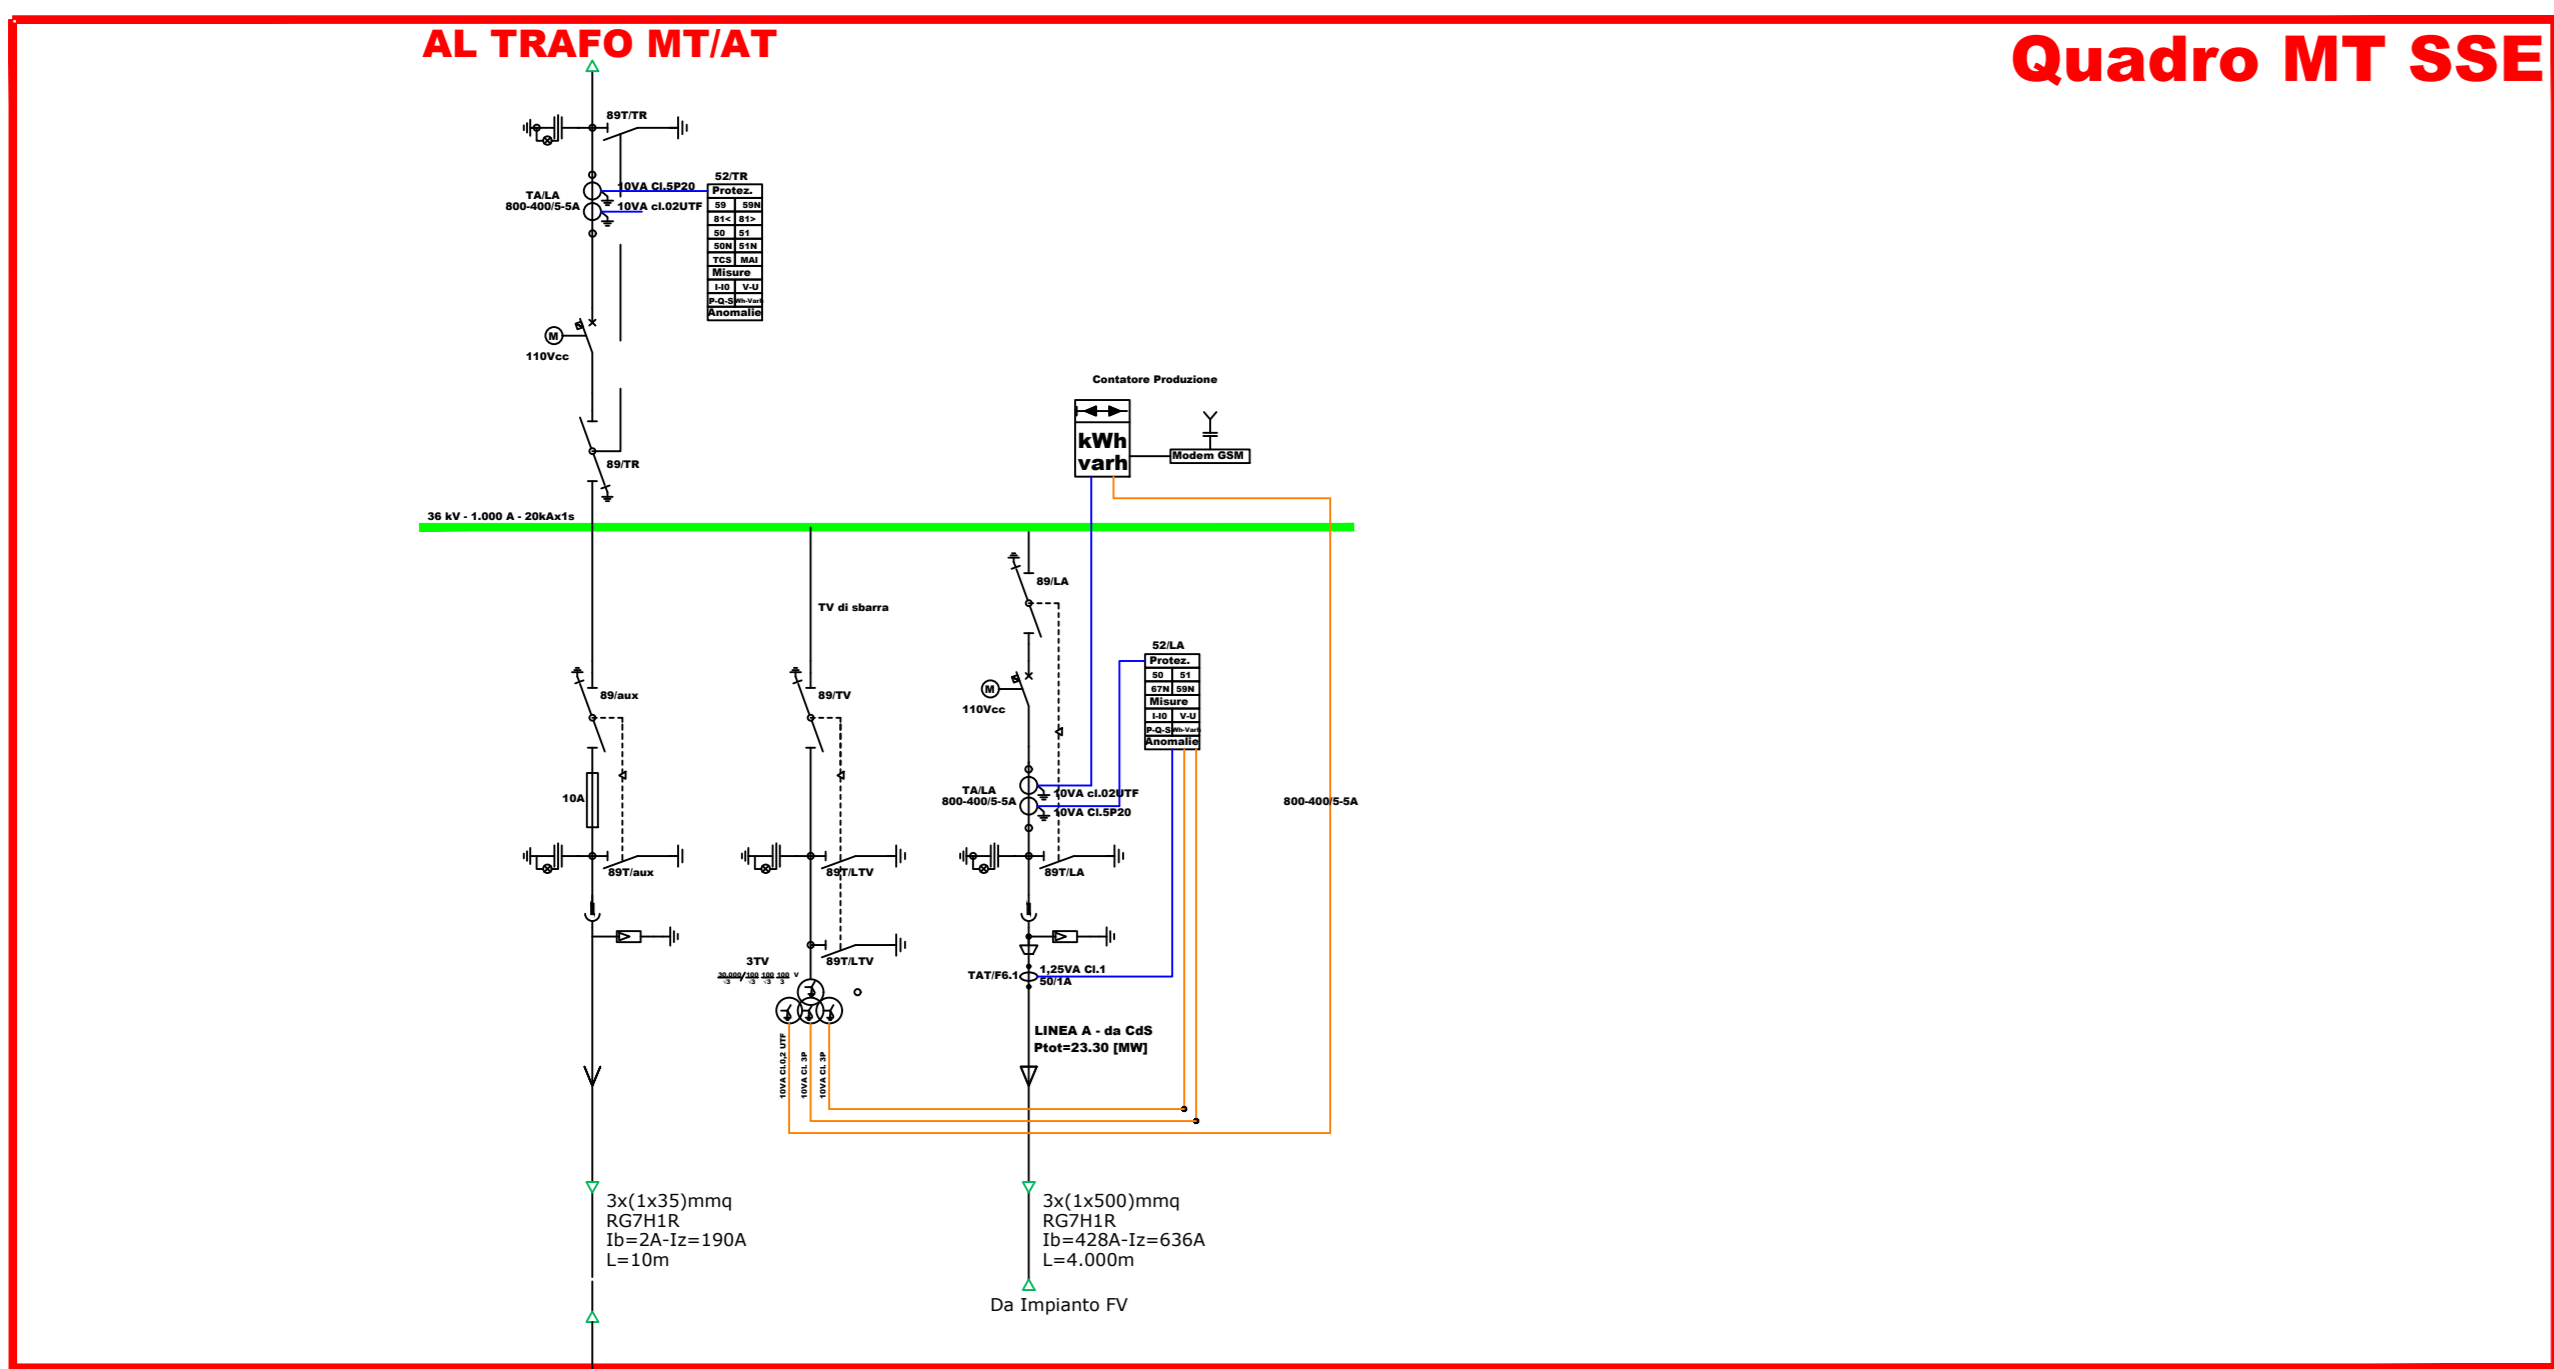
AL TRAFO MT/AT

Quadro MT SSE

89T/TR

52/TR

TA/LA
800-400/5-5A

10VA Cl.5P20
10VA cl.02UTF

| Protez. | |
|---|---|
| 59 | 59N |
| 81< | 81> |
| 50 | 51 |
| 50N | 51N |
| TCS | MAI |
| Misure | |
| I-I0 | V-U |
| P-Q-S | Wh-Varh |
| Anomalie | |

M
110Vcc

89/TR

Contatore Produzione

kWh
varh

Modem GSM

36 kV - 1.000 A - 20kAx1s

89/LA

TV di sbarra

52/LA

| Protez. | |
|---|---|
| 50 | 51 |
| 67N | 59N |
| Misure | |
| I-I0 | V-U |
| P-Q-S | Wh-Varh |
| Anomalie | |

89/aux

89/TV

M
110Vcc

10A

TA/LA
800-400/5-5A

10VA cl.02UTF
10VA Cl.5P20

800-400/5-5A

89T/aux

89T/LTV

89T/LA

3TV

89T/LTV

TAT/F6.1

1,25VA Cl.1
50/1A

10VA Cl.0,2 UTF
10VA Cl. 3P
10VA Cl. 3P

LINEA A - da CdS
Ptot=23.30 [MW]

3x(1x35)mmq
RG7H1R
Ib=2A-Iz=190A
L=10m

3x(1x500)mmq
RG7H1R
Ib=428A-Iz=636A
L=4.000m

Da Impianto FV